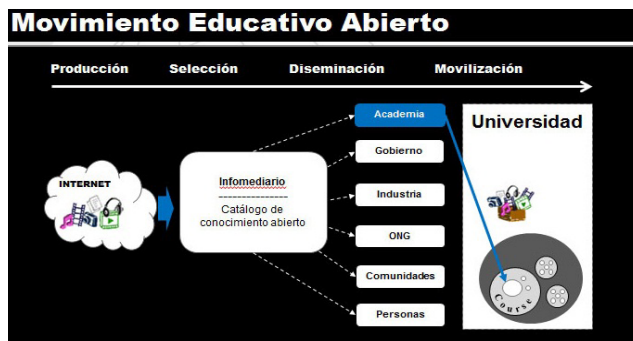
Movimiento Educativo Abierto

Producción Selección Diseminación Movilización

INTERNET

Infomediario
Catálogo de conocimiento abierto

Academia
Gobierno
Industria
ONG
Comunidades
Personas

Universidad

Course